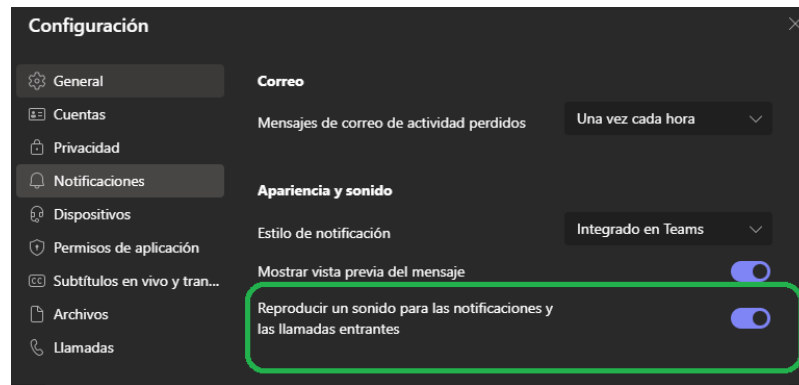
Configuración

General
Cuentas
Privacidad
Notificaciones
Dispositivos
Permisos de aplicación
Subtítulos en vivo y tran...
Archivos
Llamadas

Correo

Mensajes de correo de actividad perdidos
Una vez cada hora

Apariencia y sonido

Estilo de notificación
Integrado en Teams

Mostrar vista previa del mensaje

Reproducir un sonido para las notificaciones y las llamadas entrantes